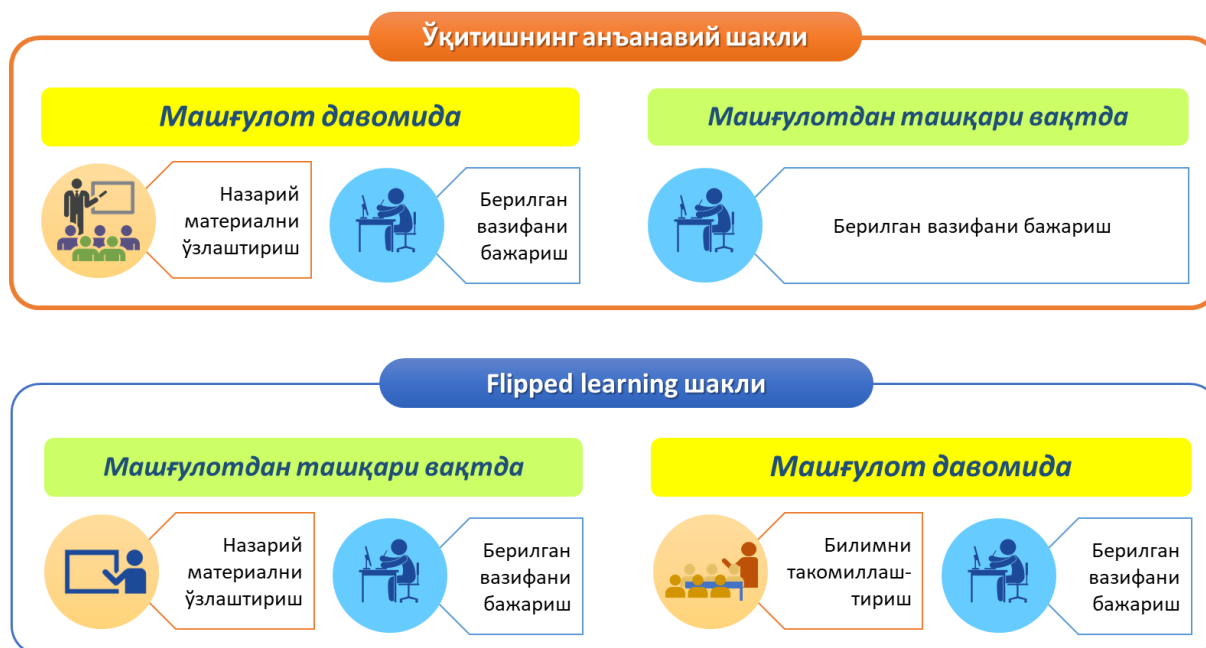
Ўқитишнинг анъанавий шакли

Машғулот давомида

Назарий материални ўзлаштириш

Берилган вазифани бажариш

Машғулотдан ташқари вақтда

Берилган вазифани бажариш

Flipped learning шакли

Машғулотдан ташқари вақтда

Назарий материални ўзлаштириш

Берилган вазифани бажариш

Машғулот давомида

Билимни такомиллаштириш

Берилган вазифани бажариш